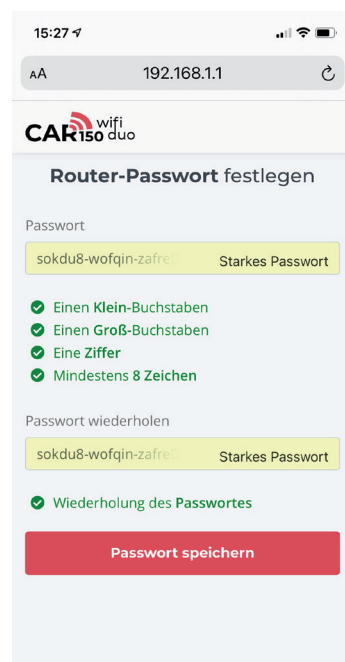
15:27

AA 192.168.1.1

CAR 150 wifi duo

**Router-Passwort** festlegen

Passwort

sokdu8-wofqin-zafre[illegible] Starkes Passwort

Einen **Klein**-Buchstaben
Einen **Groß**-Buchstaben
Eine **Ziffer**
Mindestens **8 Zeichen**

Passwort wiederholen

sokdu8-wofqin-zafre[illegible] Starkes Passwort

Wiederholung des **Passwortes**

Passwort speichern